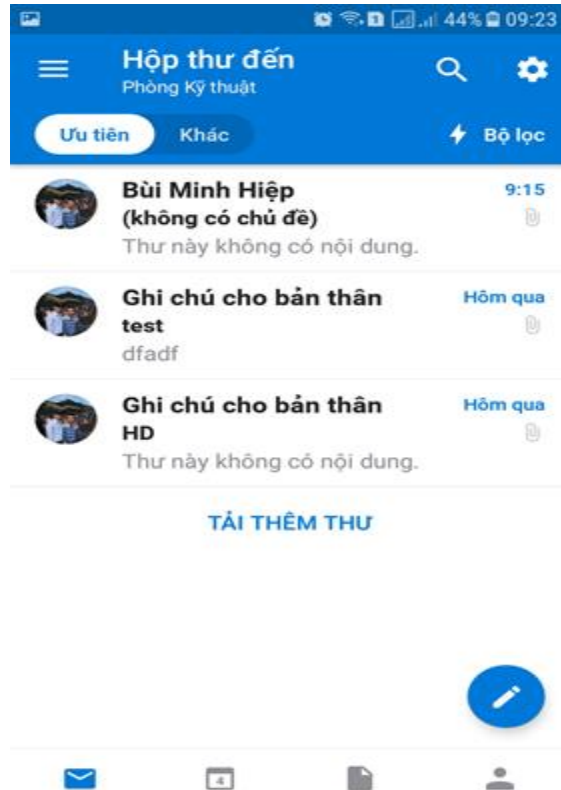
44% 09:23

Hộp thư đến
Phòng Kỹ thuật

Ưu tiên Khác

Bộ lọc

Bùi Minh Hiệp
9:15
(không có chủ đề)
Thư này không có nội dung.

Ghi chú cho bản thân
Hôm qua
test
dfadf

Ghi chú cho bản thân
Hôm qua
HD
Thư này không có nội dung.

TẢI THÊM THƯ

4